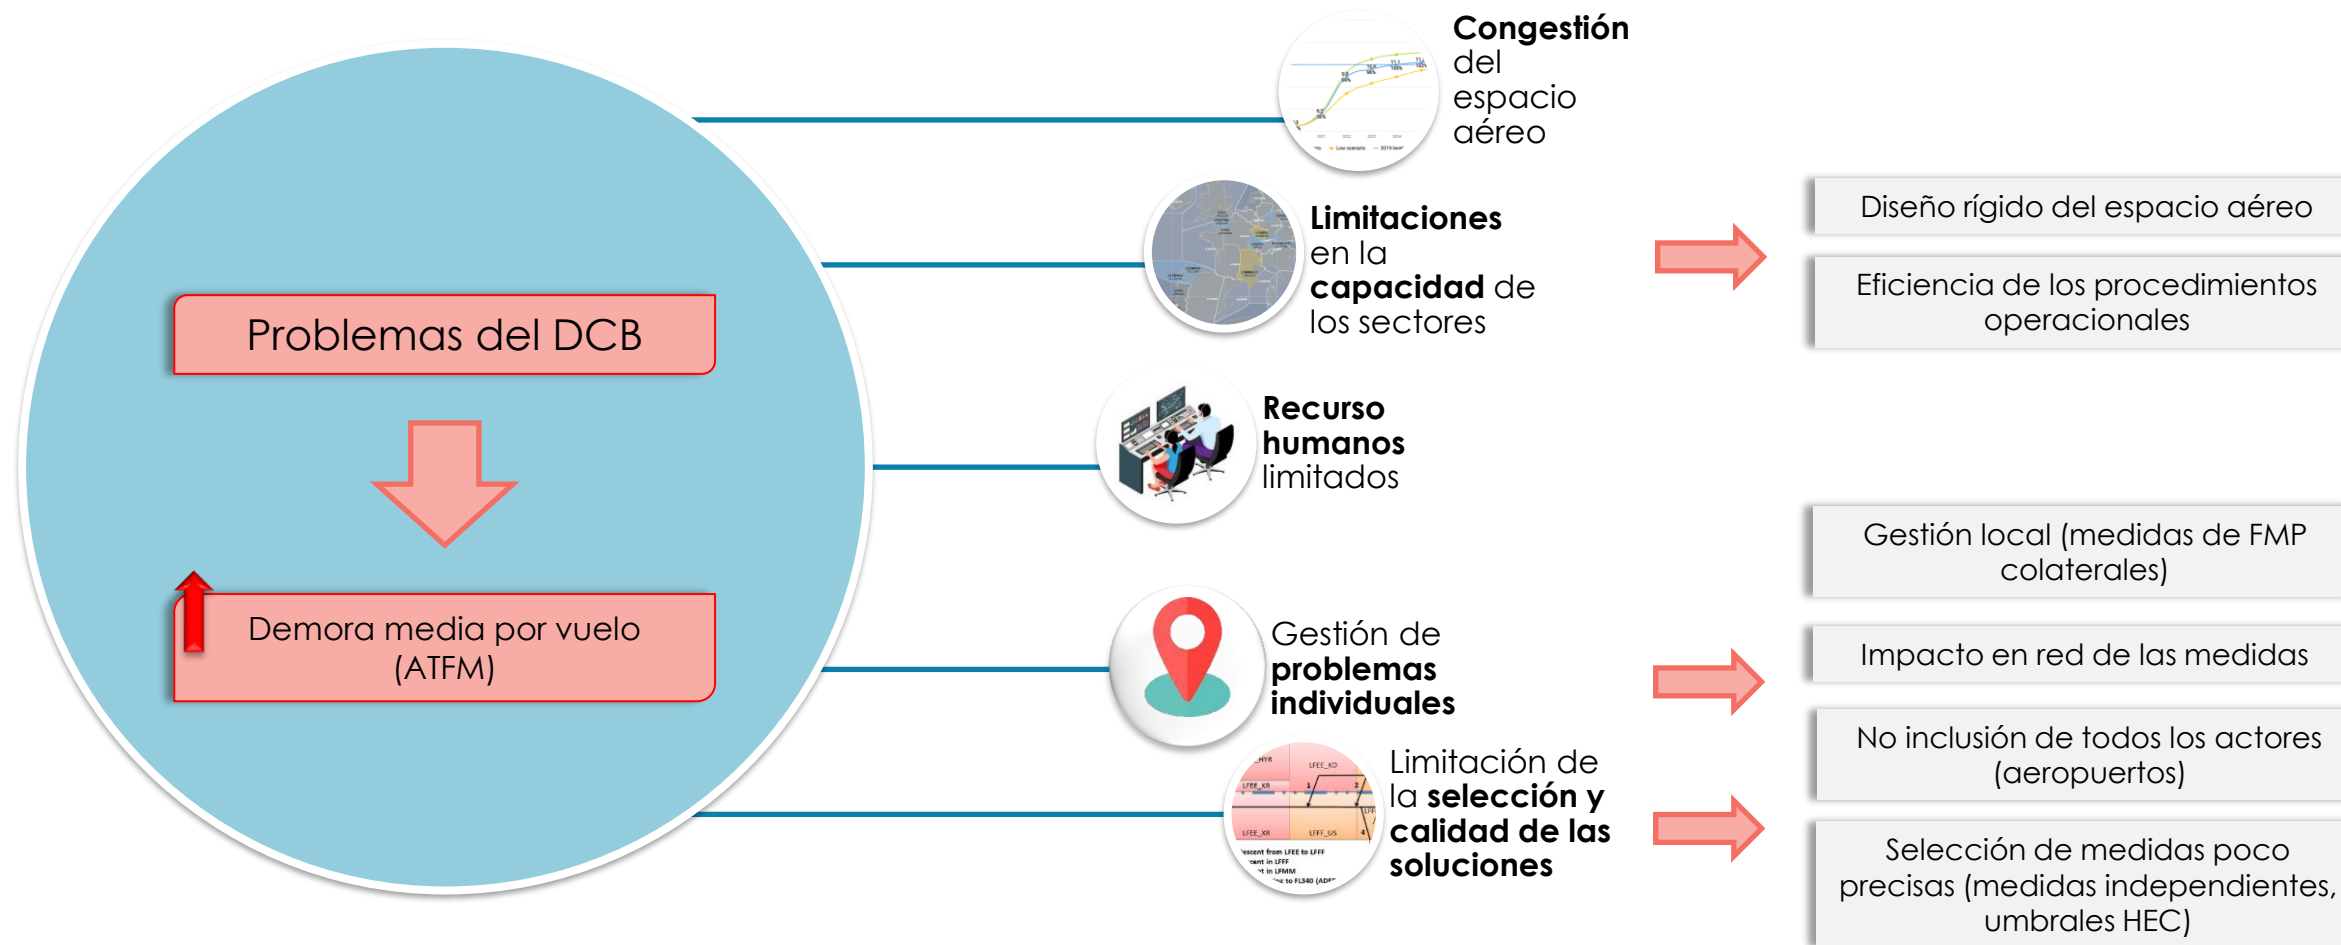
Problemas del DCB

Demora media por vuelo (ATFM)

Congestión del espacio aéreo

Limitaciones en la capacidad de los sectores

Recurso humanos limitados

Gestión de problemas individuales

Limitación de la selección y calidad de las soluciones

Diseño rígido del espacio aéreo

Eficiencia de los procedimientos operacionales

Gestión local (medidas de FMP colaterales)

Impacto en red de las medidas

No inclusión de todos los actores (aeropuertos)

Selección de medidas poco precisas (medidas independientes, umbrales HEC)